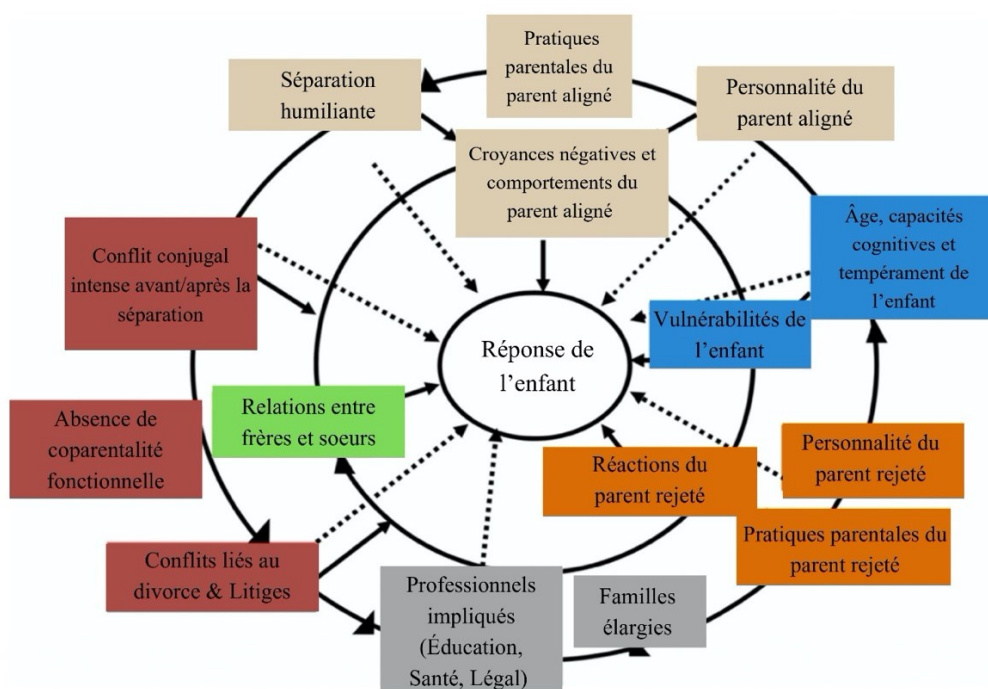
Pratiques parentales du parent aligné

Séparation humiliante

Personnalité du parent aligné

Croyances négatives et comportements du parent aligné

Conflit conjugal intense avant/après la séparation

Âge, capacités cognitives et tempérament de l'enfant

Vulnérabilités de l'enfant

Réponse de l'enfant

Absence de coparentalité fonctionnelle

Relations entre frères et soeurs

Personnalité du parent rejeté

Réactions du parent rejeté

Pratiques parentales du parent rejeté

Conflits liés au divorce & Litiges

Professionnels impliqués (Éducation, Santé, Légal)

Familles élargies